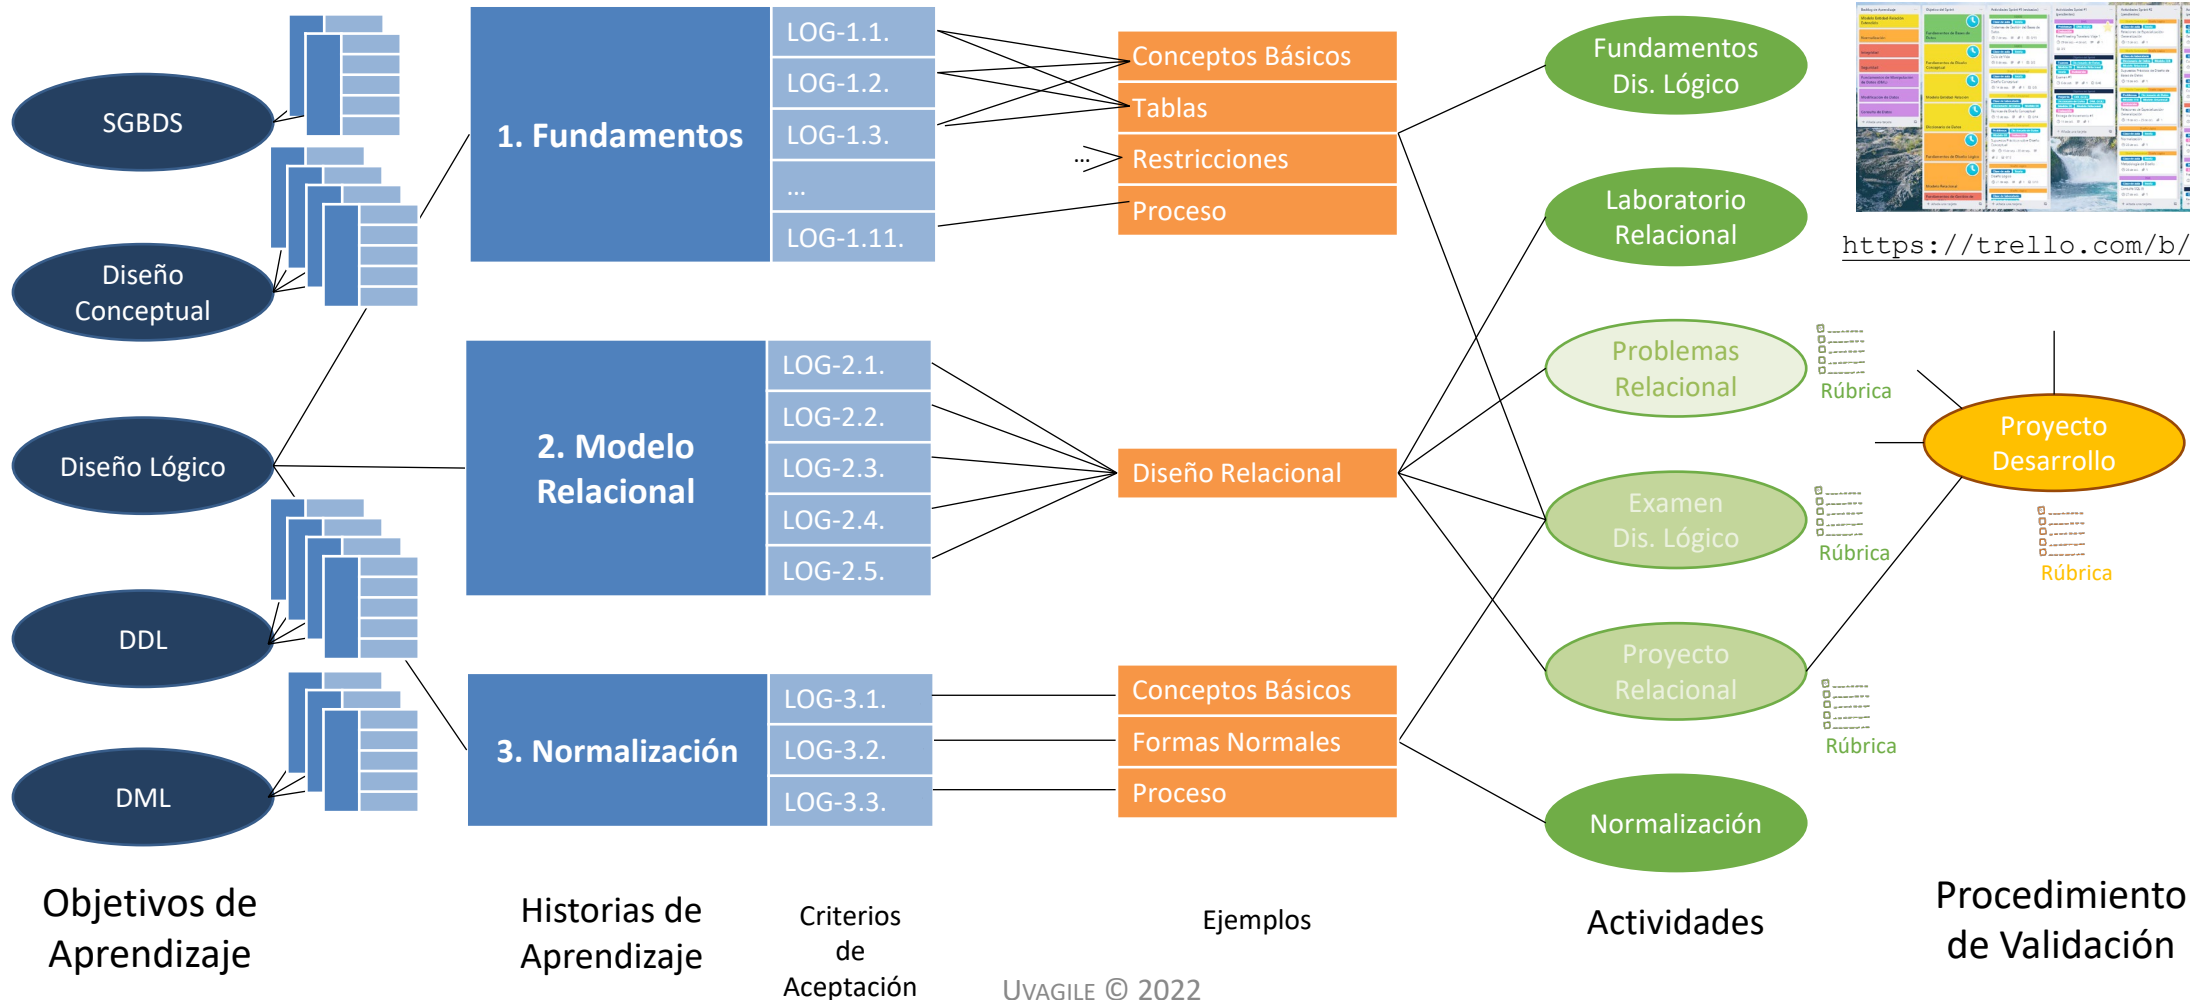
SGBDS

Diseño Conceptual

Diseño Lógico

DDL

DML

1. Fundamentos

LOG-1.1.
LOG-1.2.
LOG-1.3.
...
LOG-1.11.

2. Modelo Relacional

LOG-2.1.
LOG-2.2.
LOG-2.3.
LOG-2.4.
LOG-2.5.

3. Normalización

LOG-3.1.
LOG-3.2.
LOG-3.3.

Conceptos Básicos
Tablas
...
Restricciones
Proceso

Diseño Relacional

Conceptos Básicos
Formas Normales
Proceso

Fundamentos Dis. Lógico

Laboratorio Relacional

Problemas Relacional

Rúbrica

Examen Dis. Lógico

Rúbrica

Proyecto Relacional

Rúbrica

Normalización

Proyecto Desarrollo

Rúbrica

https://trello.com/b/

Objetivos de Aprendizaje

Historias de Aprendizaje

Criterios de Aceptación

Ejemplos

Actividades

Procedimiento de Validación

UVAGILE © 2022